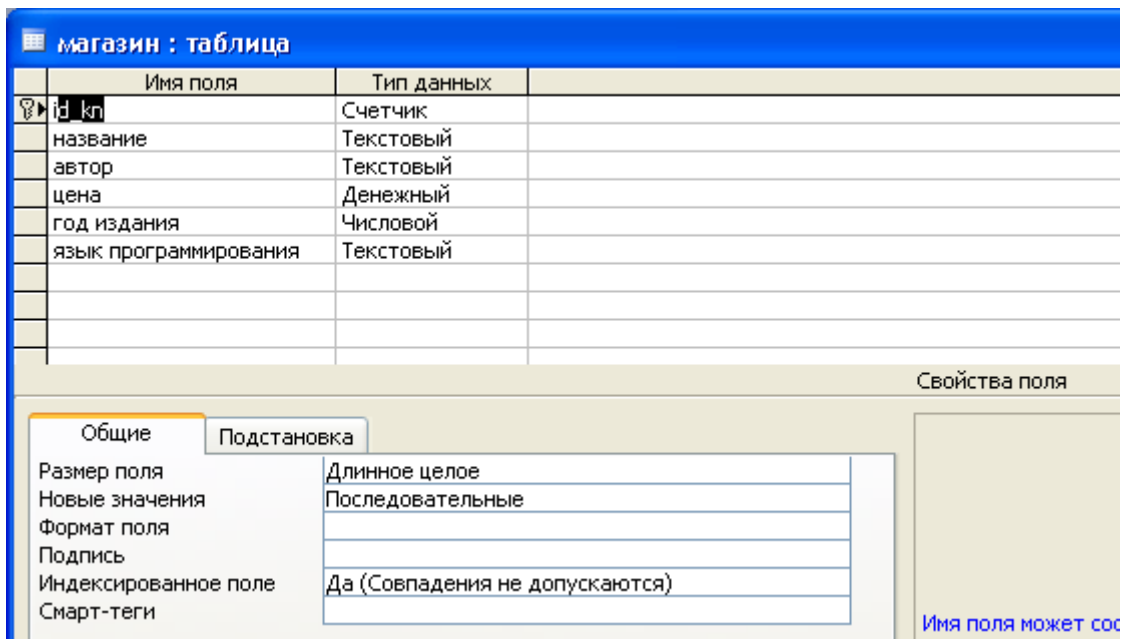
магазин : таблица

| Имя поля | Тип данных |
|---|---|
| id_kn | Счетчик |
| название | Текстовый |
| автор | Текстовый |
| цена | Денежный |
| год издания | Числовой |
| язык программирования | Текстовый |

Свойства поля

Общие | Подстановка

| | |
|---|---|
| Размер поля | Длинное целое |
| Новые значения | Последовательные |
| Формат поля | |
| Подпись | |
| Индексированное поле | Да (Совпадения не допускаются) |
| Смарт-теги | |

Имя поля может сос